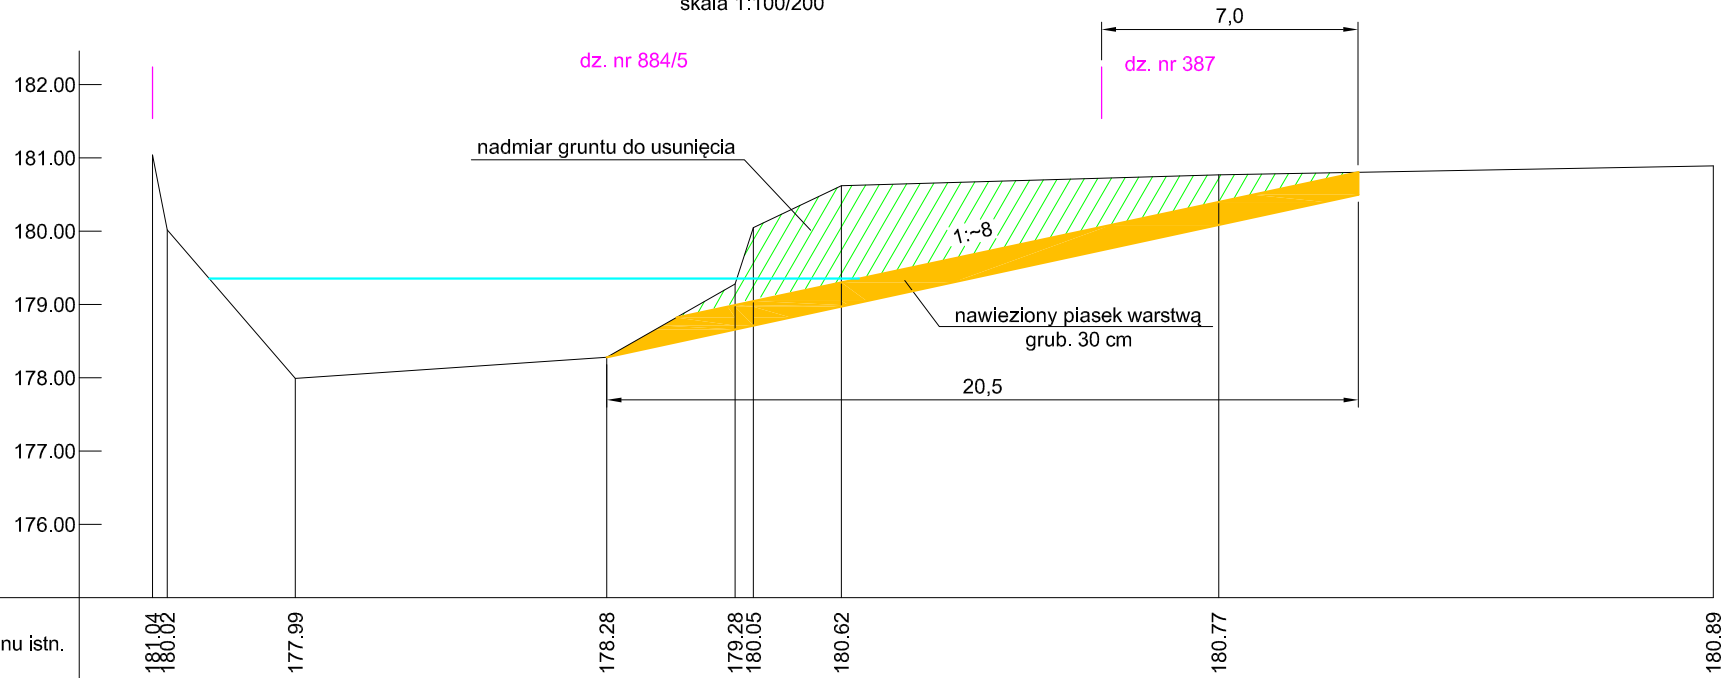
skala 1:100/200

7,0

dz. nr 884/5

dz. nr 387

182.00

181.00

180.00

179.00

178.00

177.00

176.00

nadmiar gruntu do usunięcia

1:~8

nawieziony piasek warstwą grub. 30 cm

20,5

nu istn.

181.04

180.02

177.99

178.28

179.28

180.05

180.62

180.77

180.89